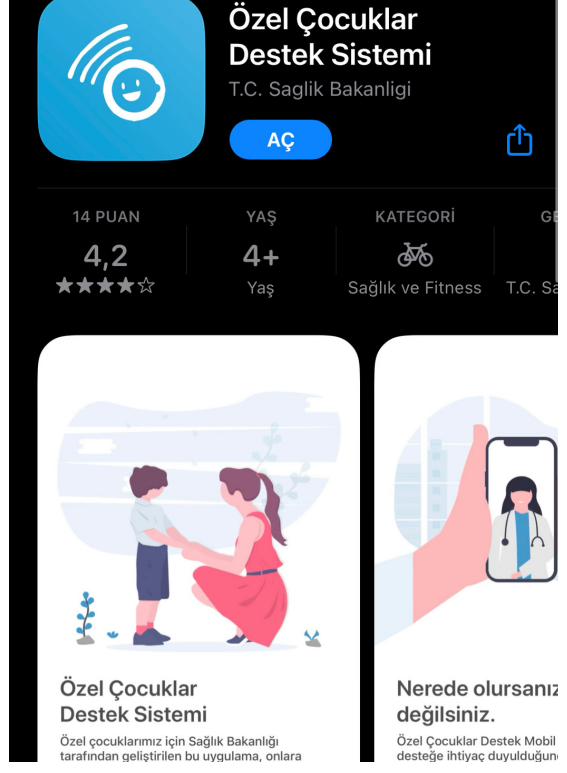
Özel Çocuklar Destek Sistemi
T.C. Saglik Bakanligi
AÇ

14 PUAN
4,2
★★★★☆

YAŞ
4+
Yaş

KATEGORİ
Sağlık ve Fitness

GE
T.C. Sa

Özel Çocuklar Destek Sistemi
Özel çocuklarımız için Sağlık Bakanlığı tarafından geliştirilen bu uygulama, onlara

Nerede olursanız değilsiniz.
Özel Çocuklar Destek Mobil desteğe ihtiyaç duyulduğun